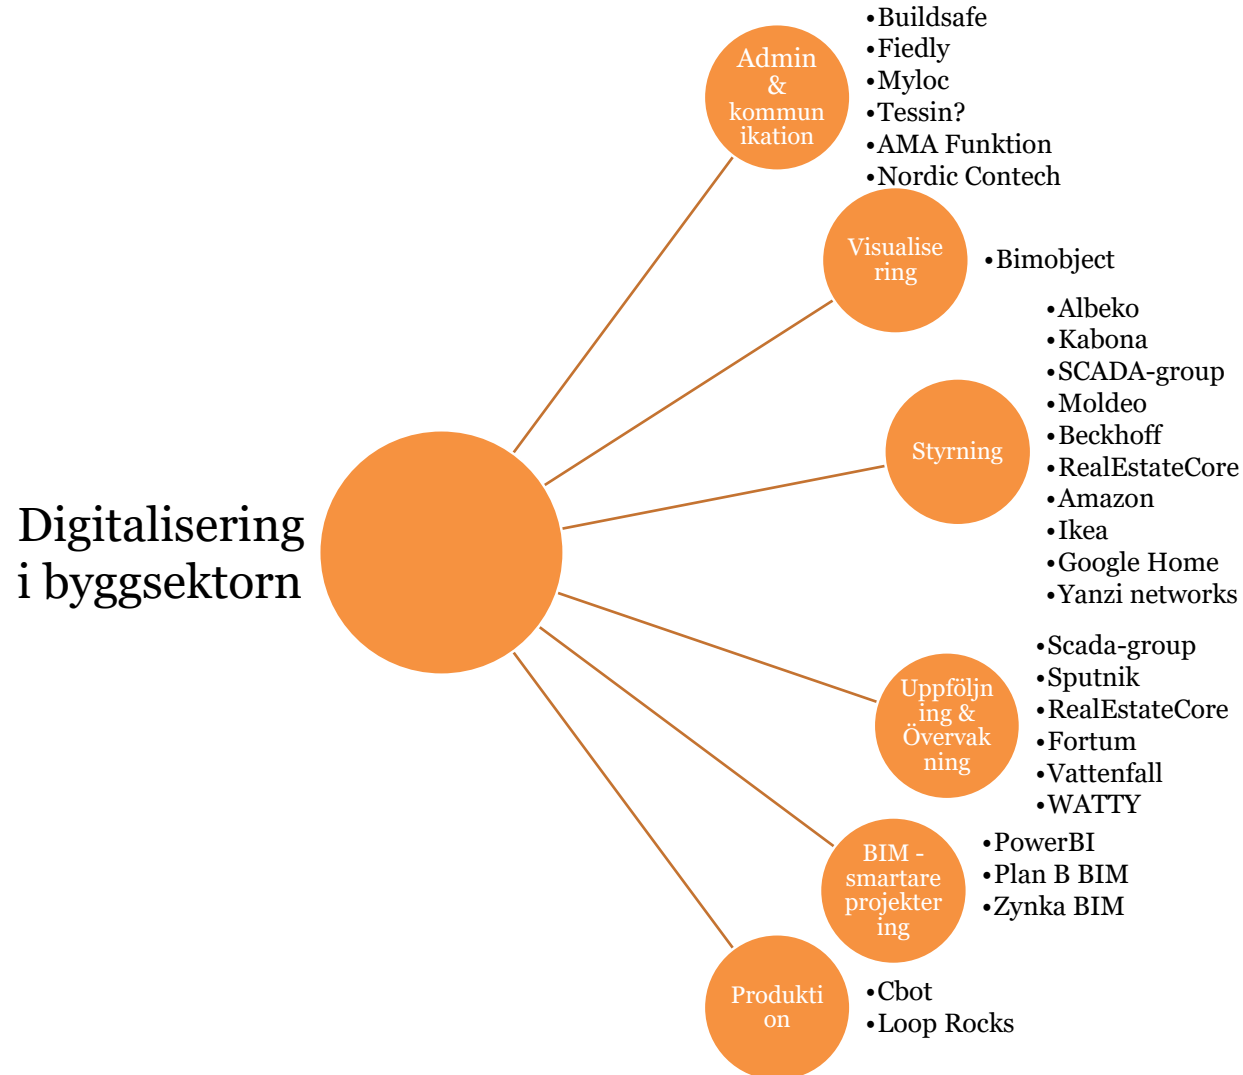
Digitalisering i byggsektorn

Admin & kommunikation
•Buildsafe
•Fiedly
•Myloc
•Tessin?
•AMA Funktion
•Nordic Contech

Visualisering
•Bimobject

Styrning
•Albeko
•Kabona
•SCADA-group
•Moldeo
•Beckhoff
•RealEstateCore
•Amazon
•Ikea
•Google Home
•Yanzi networks

Uppföljning & Övervakning
•Scada-group
•Sputnik
•RealEstateCore
•Fortum
•Vattenfall
•WATTY

BIM - smartare projektering
•PowerBI
•Plan B BIM
•Zynka BIM

Produktion
•Cbot
•Loop Rocks